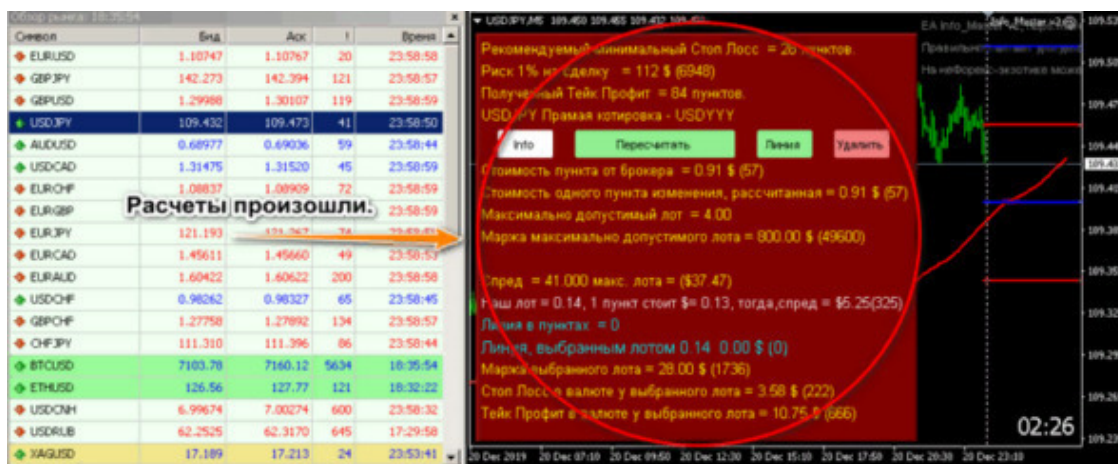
Обзор рынка: 18:26:54

| Символ | Бид | Аск | ! | Время |
|---|---|---|---|---|
| EURUSD | 1.10747 | 1.10767 | 20 | 23:58:58 |
| GBPJPY | 142.273 | 142.394 | 121 | 23:58:57 |
| GBPUSD | 1.29988 | 1.30107 | 119 | 23:58:59 |
| USDJPY | 109.432 | 109.473 | 41 | 23:58:50 |
| AUDUSD | 0.68977 | 0.69036 | 59 | 23:58:44 |
| USDCAD | 1.31475 | 1.31520 | 45 | 23:58:59 |
| EURCHF | 1.08837 | 1.08909 | 72 | 23:58:59 |
| EURGBP | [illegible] | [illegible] | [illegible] | 23:58:59 |
| EURJPY | 121.193 | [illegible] | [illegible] | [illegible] |
| EURCAD | 1.45611 | 1.45660 | 49 | 23:58:53 |
| EURAUD | 1.60422 | 1.60622 | 200 | 23:58:58 |
| USDCHF | 0.98262 | 0.98327 | 65 | 23:58:45 |
| GBPCHF | 1.27758 | 1.27892 | 134 | 23:58:57 |
| CHFJPY | 111.310 | 111.396 | 86 | 23:58:44 |
| BTCUSD | 7103.78 | 7160.12 | 5634 | 18:35:54 |
| ETHUSD | 126.56 | 127.77 | 121 | 18:32:22 |
| USDCNH | 6.99674 | 7.00274 | 600 | 23:58:32 |
| USDRUB | 62.2525 | 62.3170 | 645 | 17:29:58 |
| XAGUSD | 17.189 | 17.213 | 24 | 23:53:41 |

Расчеты произошли.

USDJPY,M5 109.450 109.465 109.432 109.4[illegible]

Рекомендуемый минимальный Стоп Лосс = 28 пунктов.
Риск 1% на сделку = 112 $ (6948)
Полученный Тейк Профит = 84 пунктов.
USDJPY Прямая котировка - USDYYY

Info Пересчитать Линия Удалить

Стоимость пункта от брокера = 0.91 $ (57)
Стоимость одного пункта изменения, рассчитанная = 0.91 $ (57)
Максимально допустимый лот = 4.00
Маржа максимально допустимого лота = 800.00 $ (49600)

Спред = 41.000 макс. лота = ($37.47)
Наш лот = 0.14, 1 пункт стоит $= 0.13, тогда,спред = $5.25(325)
Линия в пунктах = 0
Линия, выбранным лотом 0.14 0.00 $ (0)
Маржа выбранного лота = 28.00 $ (1736)
Стоп Лосс в валюте у выбранного лота = 3.58 $ (222)
Тейк Профит в валюте у выбранного лота = 10.75 $ (666)

EA Info_Master
Правильно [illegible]
На неформ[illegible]

02:26

109.44
109.43
109.42
109.40
109.38
109.35
109.32
109.30
109.28
109.25

20 Dec 2019 20 Dec 07:10 20 Dec 09:50 20 Dec 12:30 20 Dec 15:10 20 Dec 17:50 20 Dec 20:30 20 Dec 23:10